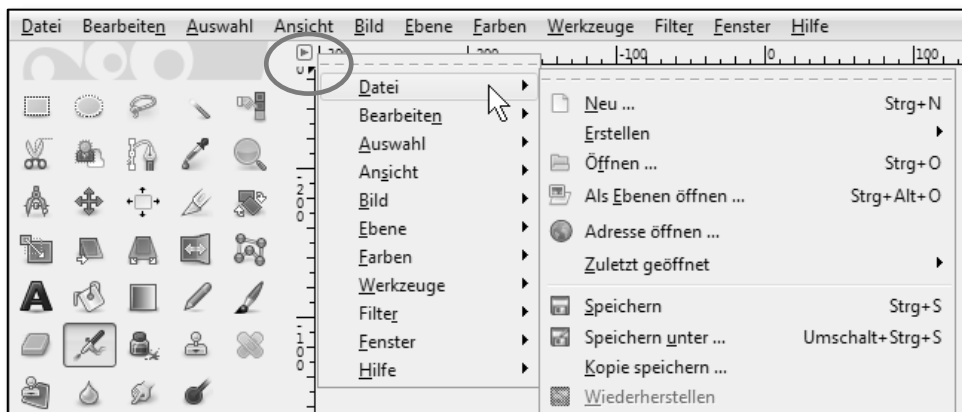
Datei Bearbeiten Auswahl Ansicht Bild Ebene Farben Werkzeuge Filter Fenster Hilfe

-300 -200 -100 0 100

Datei
Bearbeiten
Auswahl
Ansicht
Bild
Ebene
Farben
Werkzeuge
Filter
Fenster
Hilfe

| | |
|---|---|
| Neu ... | Strg+N |
| Erstellen | |
| Öffnen ... | Strg+O |
| Als Ebenen öffnen ... | Strg+Alt+O |
| Adresse öffnen ... | |
| Zuletzt geöffnet | |
| Speichern | Strg+S |
| Speichern unter ... | Umschalt+Strg+S |
| Kopie speichern ... | |
| Wiederherstellen | |